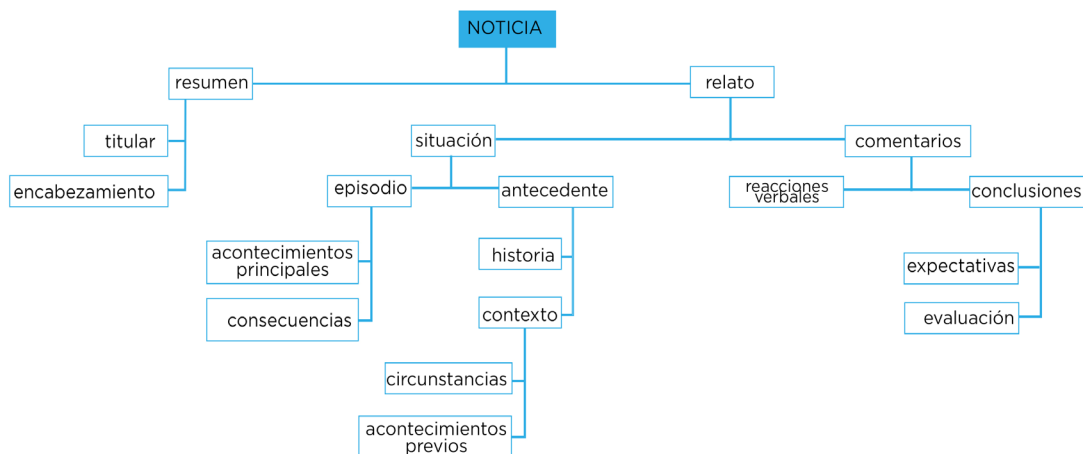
NOTICIA

resumen

titular

encabezamiento

relato

situación

episodio

acontecimientos principales

consecuencias

antecedente

historia

contexto

circunstancias

acontecimientos previos

comentarios

reacciones verbales

conclusiones

expectativas

evaluación